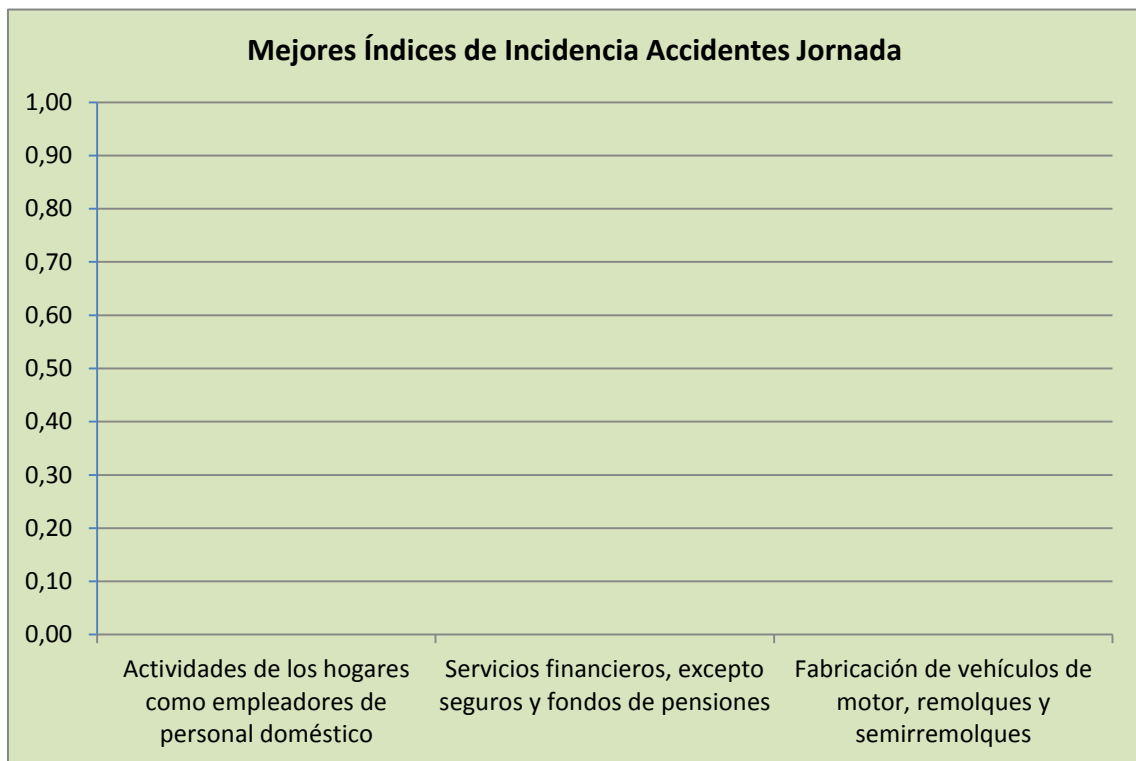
Mejores Índices de Incidencia Accidentes Jornada

1,00
0,90
0,80
0,70
0,60
0,50
0,40
0,30
0,20
0,10
0,00

Actividades de los hogares como empleadores de personal doméstico

Servicios financieros, excepto seguros y fondos de pensiones

Fabricación de vehículos de motor, remolques y semirremolques